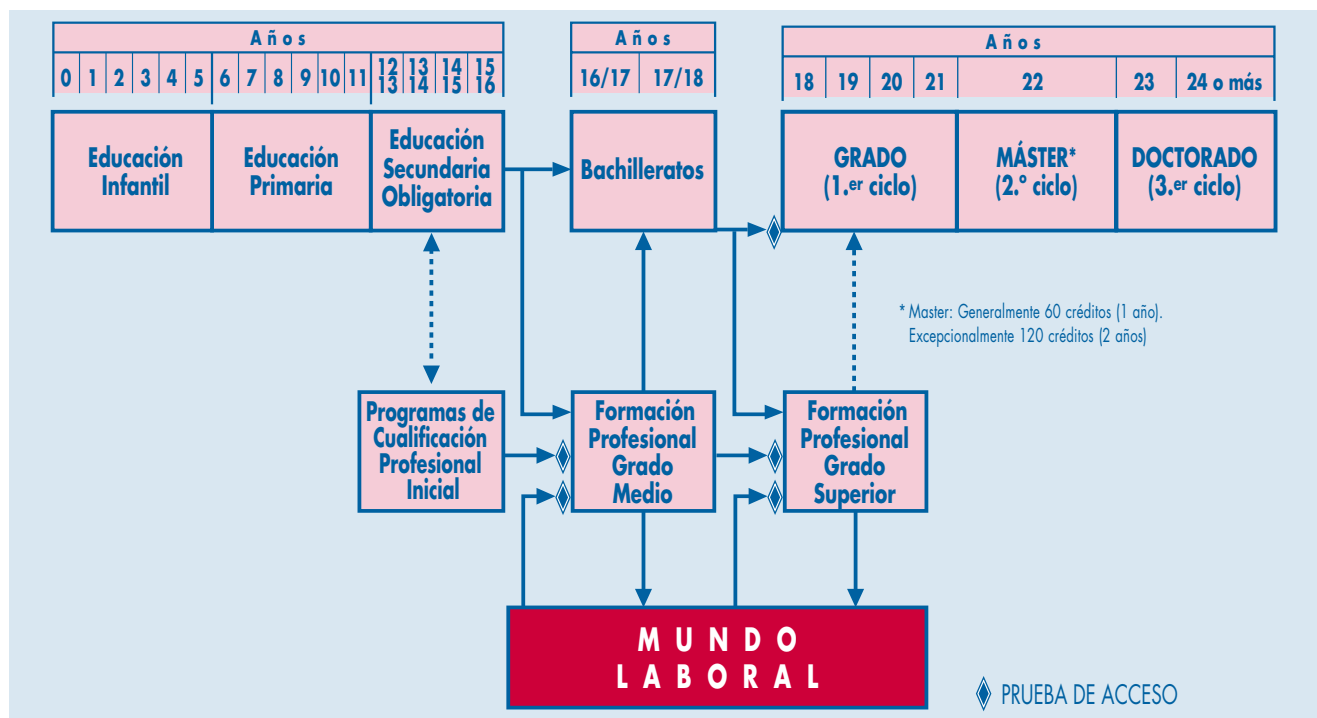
Años

0 | 1 | 2 | 3 | 4 | 5 | 6 | 7 | 8 | 9 | 10 | 11 | 12 13 | 13 14 | 14 15 | 15 16

Años

16/17 | 17/18

Años

18 | 19 | 20 | 21 | 22 | 23 | 24 o más

Educación Infantil

Educación Primaria

Educación Secundaria Obligatoria

Bachilleratos

GRADO (1.$^{er}$ ciclo)

MÁSTER* (2.° ciclo)

DOCTORADO (3.$^{er}$ ciclo)

* Master: Generalmente 60 créditos (1 año). Excepcionalmente 120 créditos (2 años)

Programas de Cualificación Profesional Inicial

Formación Profesional Grado Medio

Formación Profesional Grado Superior

MUNDO LABORAL

PRUEBA DE ACCESO